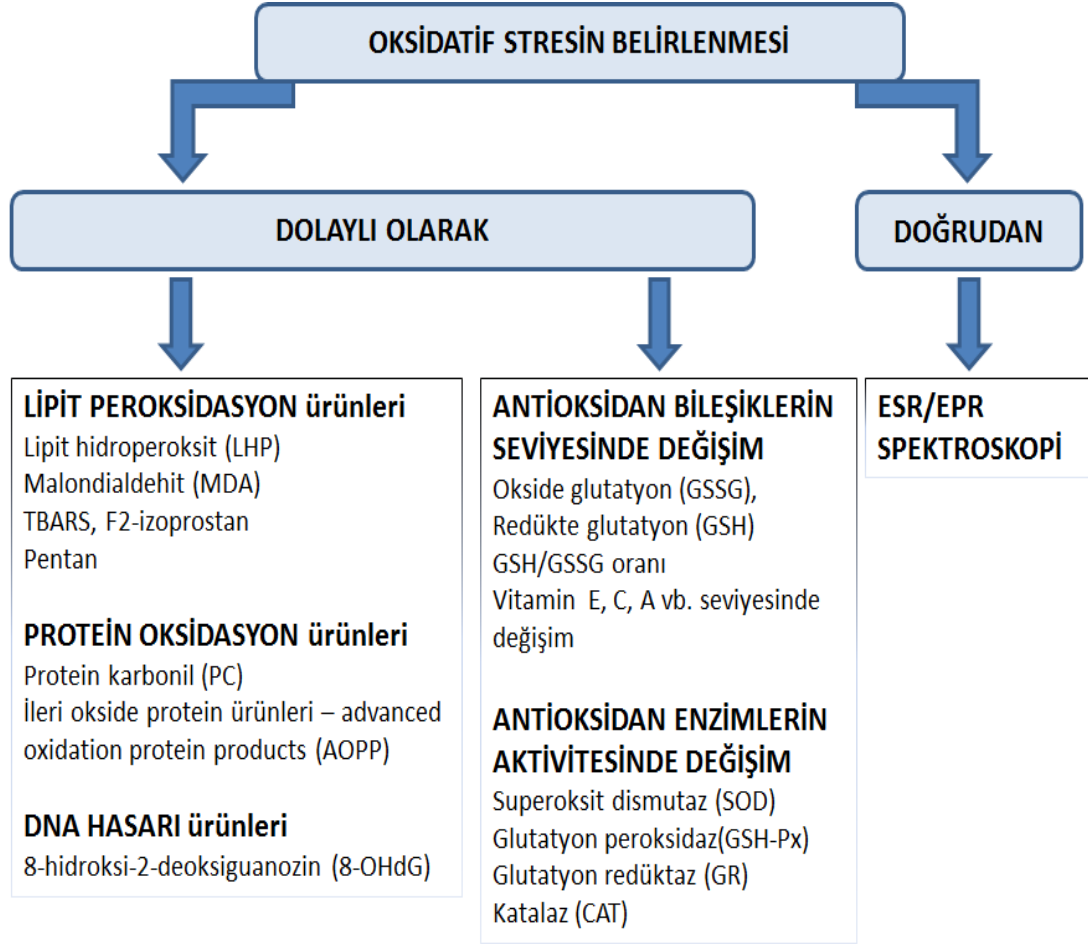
OKSİDATİF STRESİN BELİRLENMESİ

DOLAYLI OLARAK

DOĞRUDAN

LİPİT PEROKSİDASYON ürünleri
Lipit hidroperoksit (LHP)
Malondialdehit (MDA)
TBARS, F2-izoprostan
Pentan

PROTEİN OKSİDASYON ürünleri
Protein karbonil (PC)
İleri okside protein ürünleri – advanced oxidation protein products (AOPP)

DNA HASARI ürünleri
8-hidroksi-2-deoksiguanozin (8-OHdG)

ANTİOKSİDAN BİLEŞİKLERİN SEVİYESİNDE DEĞİŞİM
Okside glutatyon (GSSG),
Redükte glutatyon (GSH)
GSH/GSSG oranı
Vitamin E, C, A vb. seviyesinde değişim

ANTİOKSİDAN ENZİMLERİN AKTİVİTESİNDE DEĞİŞİM
Superoksit dismutaz (SOD)
Glutatyon peroksidaz(GSH-Px)
Glutatyon redüktaz (GR)
Katalaz (CAT)

ESR/EPR SPEKTROSKOPİ